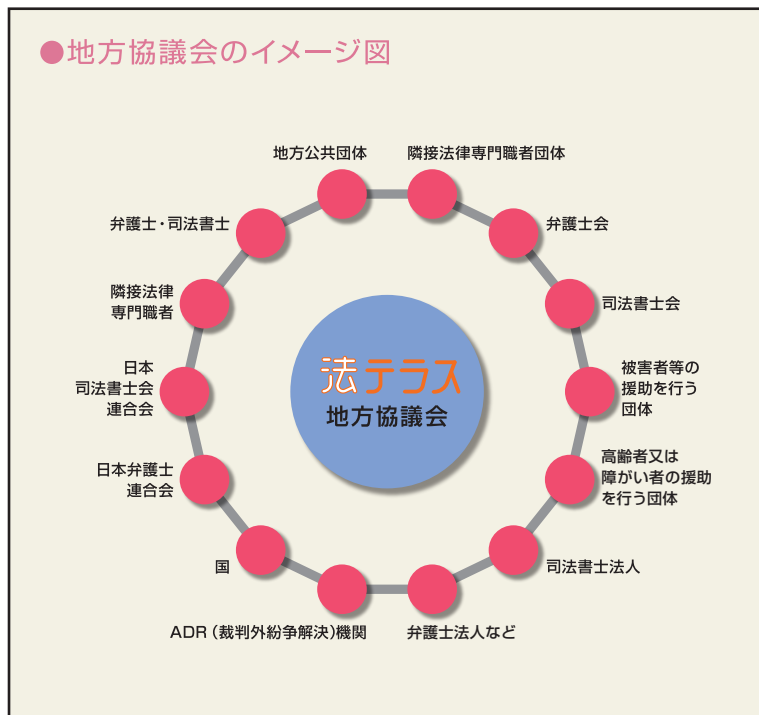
●地方協議会のイメージ図

法テラス
地方協議会

地方公共団体

隣接法律専門職者団体

弁護士会

司法書士会

被害者等の援助を行う団体

高齢者又は障がい者の援助を行う団体

司法書士法人

弁護士法人など

ADR（裁判外紛争解決）機関

国

日本弁護士連合会

日本司法書士会連合会

隣接法律専門職者

弁護士・司法書士